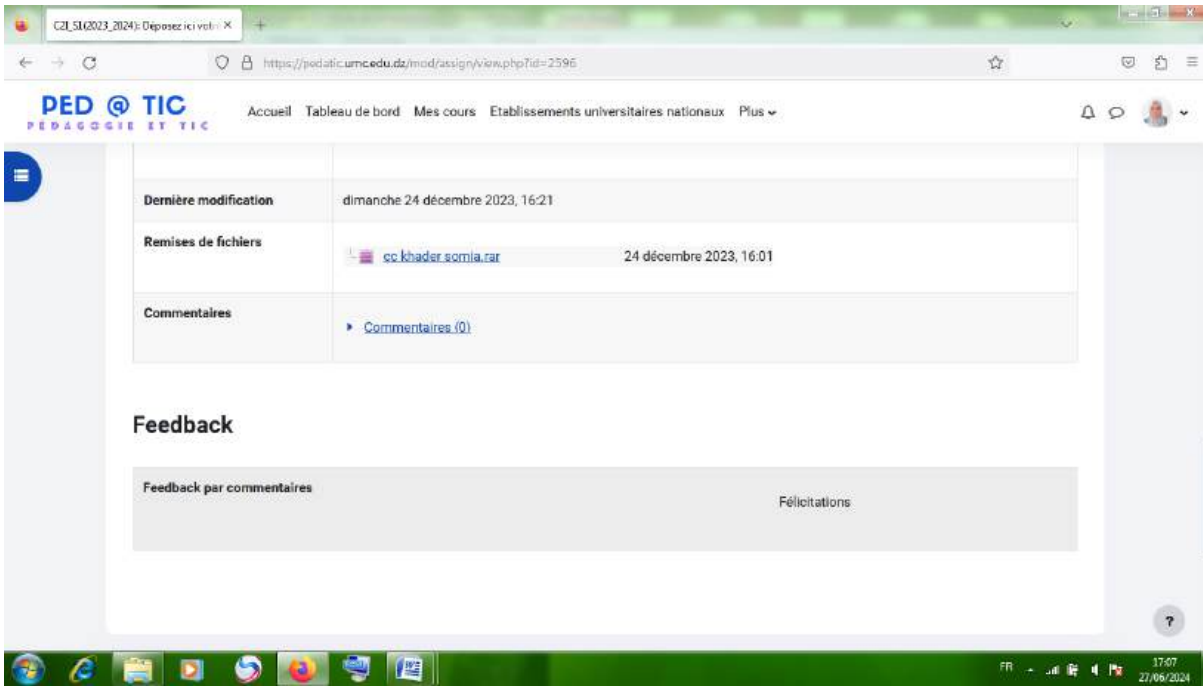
C2I_S1(2023_2024): Déposez ici votre ×

https://pedatic.umc.edu.dz/mod/assign/view.php?id=2596

PED @ TIC
PÉDAGOGIE ET TIC

Accueil Tableau de bord Mes cours Etablissements universitaires nationaux Plus

| Dernière modification | dimanche 24 décembre 2023, 16:21 |
|---|---|
| Remises de fichiers | cc khader somia.rar 24 décembre 2023, 16:01 |
| Commentaires | Commentaires (0) |

Feedback

| Feedback par commentaires | Félicitations |
|---|---|

?

FR 17:07 27/06/2024